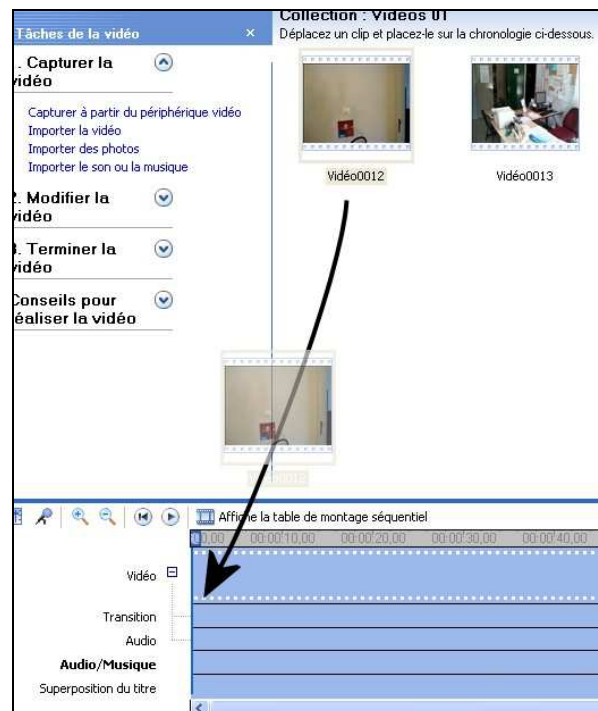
Tâches de la vidéo ×

. Capturer la vidéo

Capturer à partir du périphérique vidéo
Importer la vidéo
Importer des photos
Importer le son ou la musique

. Modifier la vidéo

. Terminer la vidéo

Conseils pour éaliser la vidéo

Collection : Videos 01
Déplacez un clip et placez-le sur la chronologie ci-dessous.

Vidéo0012

Vidéo0013

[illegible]

Affiche la table de montage séquentiel

0,00 00:00:10,00 00:00:20,00 00:00:30,00 00:00:40,00

Vidéo ⊟
Transition
Audio
Audio/Musique
Superposition du titre